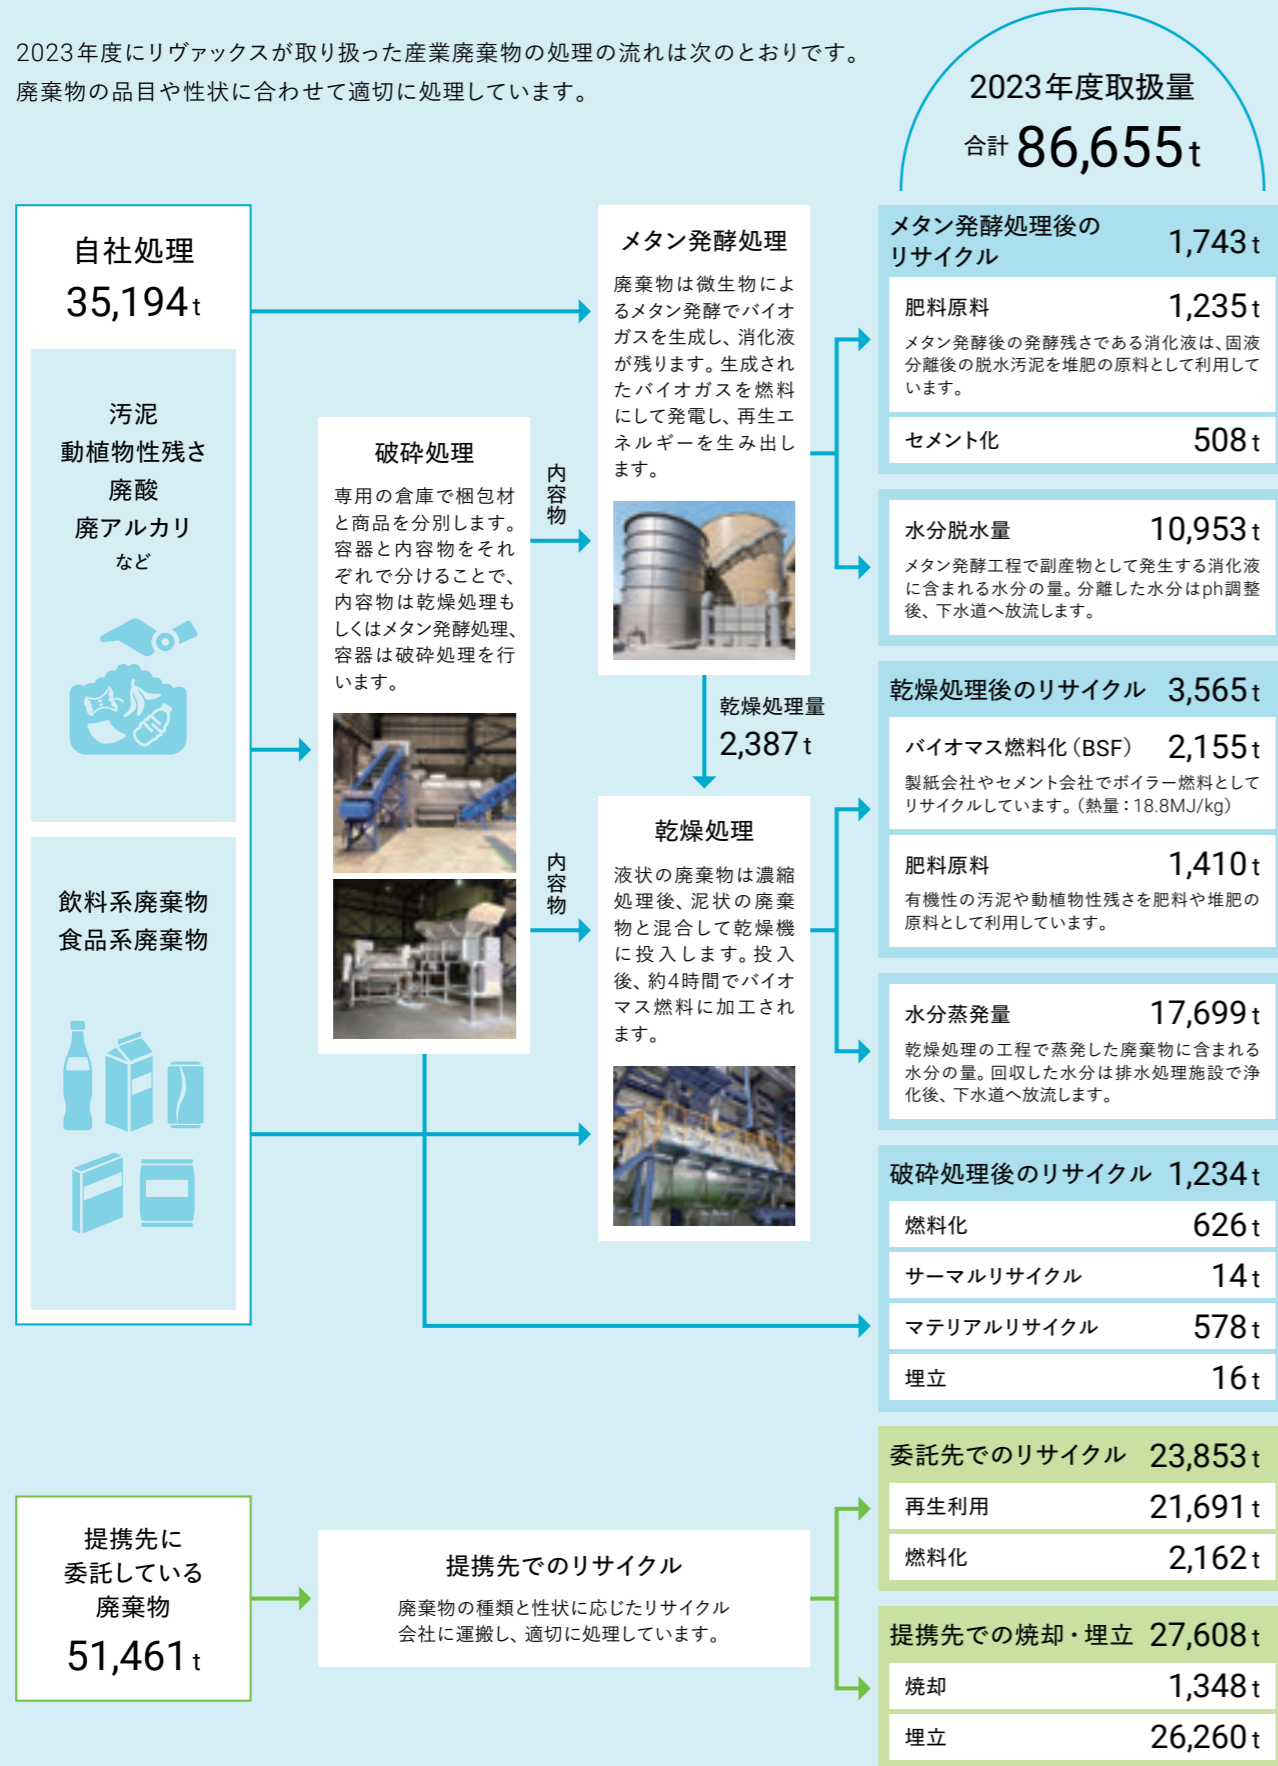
2023年度にリヴァックスが取り扱った産業廃棄物の処理の流れは次のとおりです。
廃棄物の品目や性状に合わせて適切に処理しています。

2023年度取扱量
合計 86,655t

自社処理
35,194t

汚泥
動植物性残さ
廃酸
廃アルカリ
など

飲料系廃棄物
食品系廃棄物

破砕処理
専用の倉庫で梱包材と商品を分別します。容器と内容物をそれぞれで分けることで、内容物は乾燥処理もしくはメタン発酵処理、容器は破砕処理を行います。

内容物

メタン発酵処理
廃棄物は微生物によるメタン発酵でバイオガスを生成し、消化液が残ります。生成されたバイオガスを燃料にして発電し、再生エネルギーを生み出します。

乾燥処理量
2,387t

内容物

乾燥処理
液状の廃棄物は濃縮処理後、泥状の廃棄物と混合して乾燥機に投入します。投入後、約4時間でバイオマス燃料に加工されます。

メタン発酵処理後のリサイクル 1,743t
肥料原料 1,235t
メタン発酵後の発酵残さである消化液は、固液分離後の脱水汚泥を堆肥の原料として利用しています。
セメント化 508t

水分脱水量 10,953t
メタン発酵工程で副産物として発生する消化液に含まれる水分の量。分離した水分はph調整後、下水道へ放流します。

乾燥処理後のリサイクル 3,565t
バイオマス燃料化（BSF） 2,155t
製紙会社やセメント会社でボイラー燃料としてリサイクルしています。（熱量：18.8MJ/kg）
肥料原料 1,410t
有機性の汚泥や動植物性残さを肥料や堆肥の原料として利用しています。

水分蒸発量 17,699t
乾燥処理の工程で蒸発した廃棄物に含まれる水分の量。回収した水分は排水処理施設で浄化後、下水道へ放流します。

破砕処理後のリサイクル 1,234t
燃料化 626t
サーマルリサイクル 14t
マテリアルリサイクル 578t
埋立 16t

提携先に
委託している
廃棄物
51,461t

提携先でのリサイクル
廃棄物の種類と性状に応じたリサイクル会社に運搬し、適切に処理しています。

委託先でのリサイクル 23,853t
再生利用 21,691t
燃料化 2,162t

提携先での焼却・埋立 27,608t
焼却 1,348t
埋立 26,260t